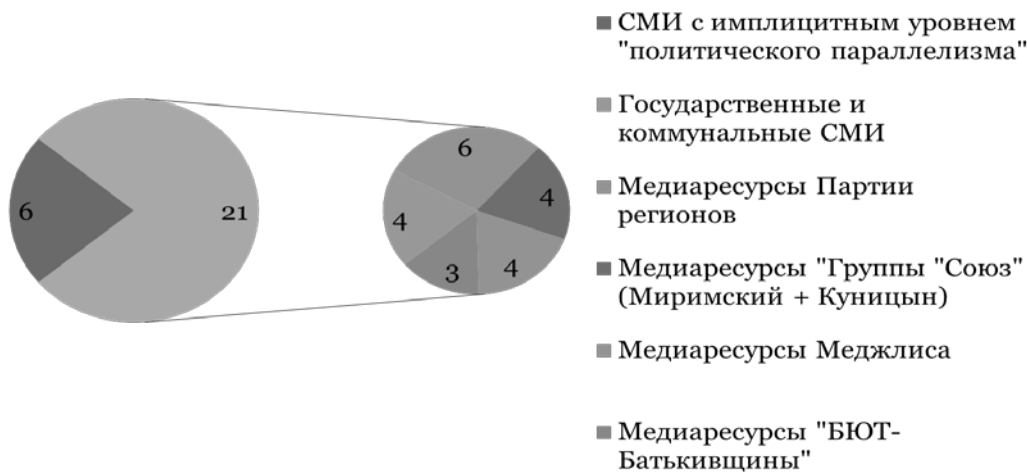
6

21

6

4

4

3

4

СМИ с имплицитным уровнем "политического параллелизма"

Государственные и коммунальные СМИ

Медиаресурсы Партии регионов

Медиаресурсы "Группы "Союз" (Миримский + Куницын)

Медиаресурсы Меджлиса

Медиаресурсы "БЮТ-Батькивщины"